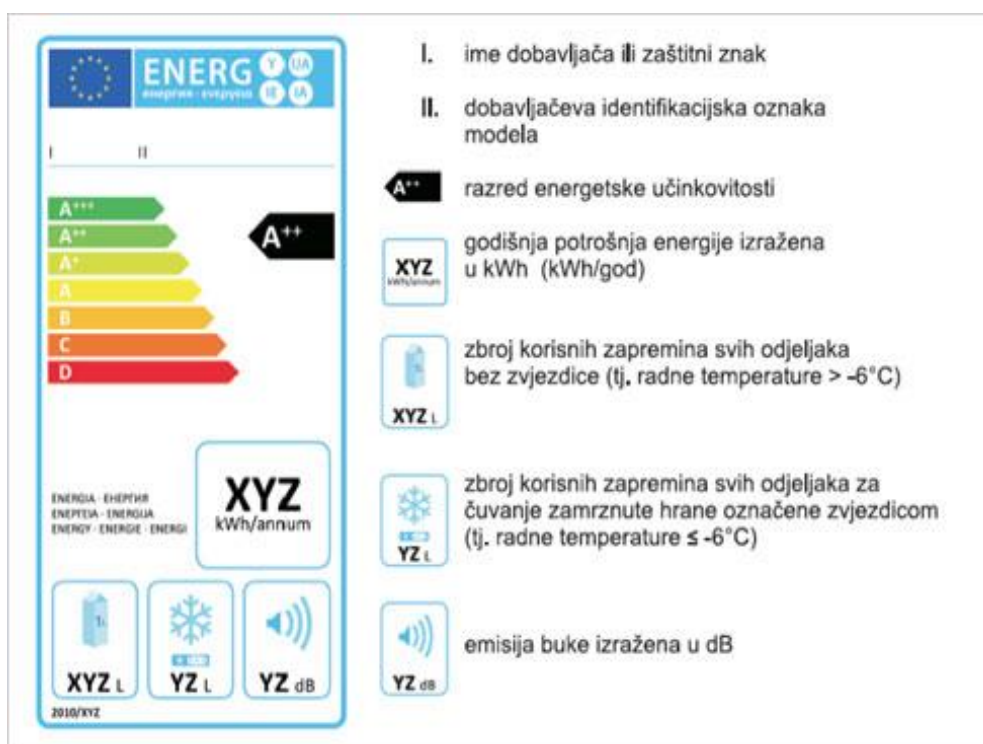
ENERG Y IJA IE IA
energia · ενεργεια

I II

A+++
A++
A+
A
B
C
D

A++

ENERGIA · ЕНЕРГИЯ
ΕΝΕΡΓΕΙΑ · ENERGIJA
ENERGY · ENERGIE · ENERGI

XYZ
kWh/annum

1L
XYZ L

YZ L

YZ dB

2010/XYZ

I. ime dobavljača ili zaštitni znak

II. dobavljačeva identifikacijska oznaka modela

A++ razred energetske učinkovitosti

XYZ kWh/annum godišnja potrošnja energije izražena u kWh (kWh/god)

XYZ L zbroj korisnih zapremina svih odjeljaka bez zvjezdice (tj. radne temperature > -6°C)

YZ L zbroj korisnih zapremina svih odjeljaka za čuvanje zamrznute hrane označene zvjezdicom (tj. radne temperature ≤ -6°C)

YZ dB emisija buke izražena u dB